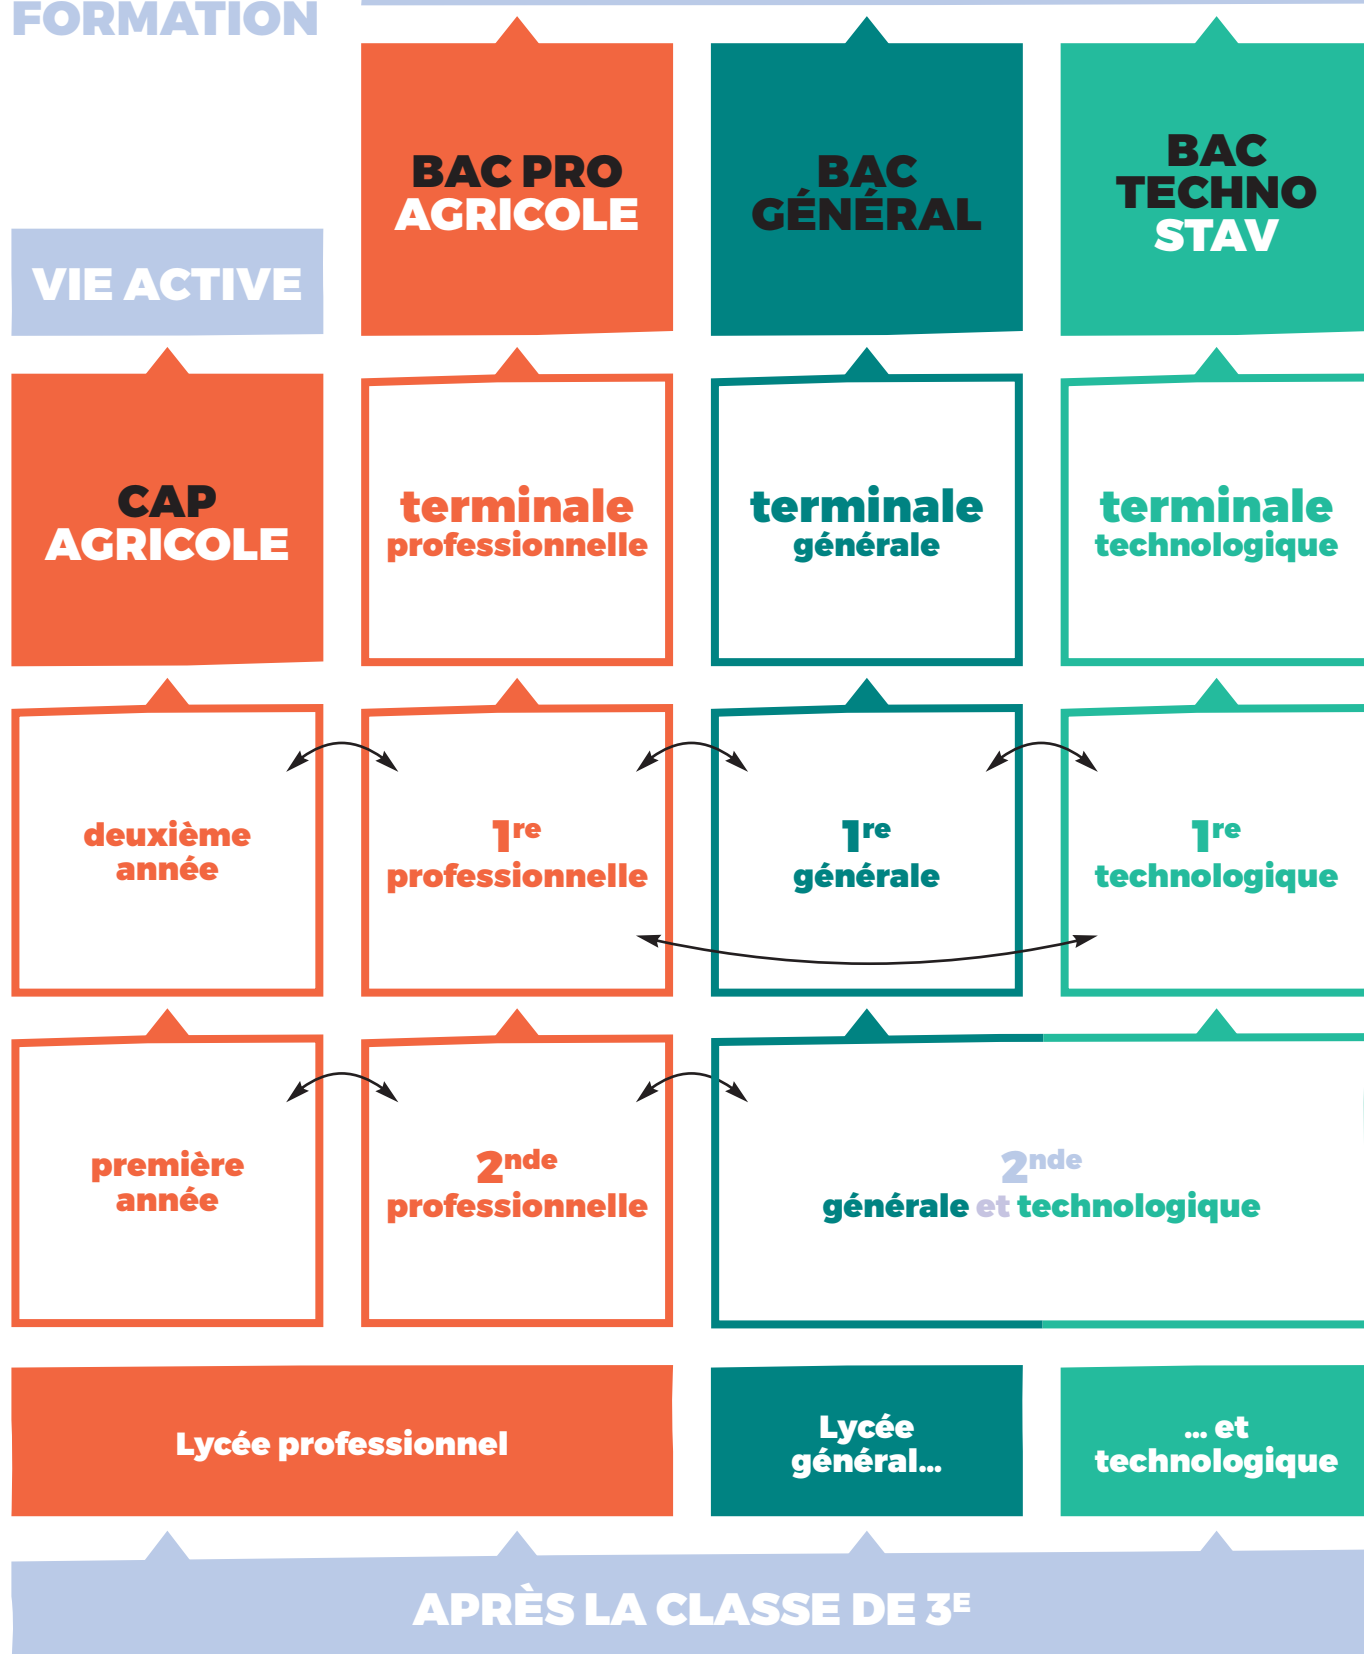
FORMATION

BAC PRO AGRICOLE

BAC GÉNÉRAL

BAC TECHNO STAV

VIE ACTIVE

CAP AGRICOLE

terminale professionnelle

terminale générale

terminale technologique

deuxième année

$1^{re}$ professionnelle

$1^{re}$ générale

$1^{re}$ technologique

première année

$2^{nde}$ professionnelle

$2^{nde}$ générale et technologique

Lycée professionnel

Lycée général...

... et technologique

APRÈS LA CLASSE DE $3^{E}$